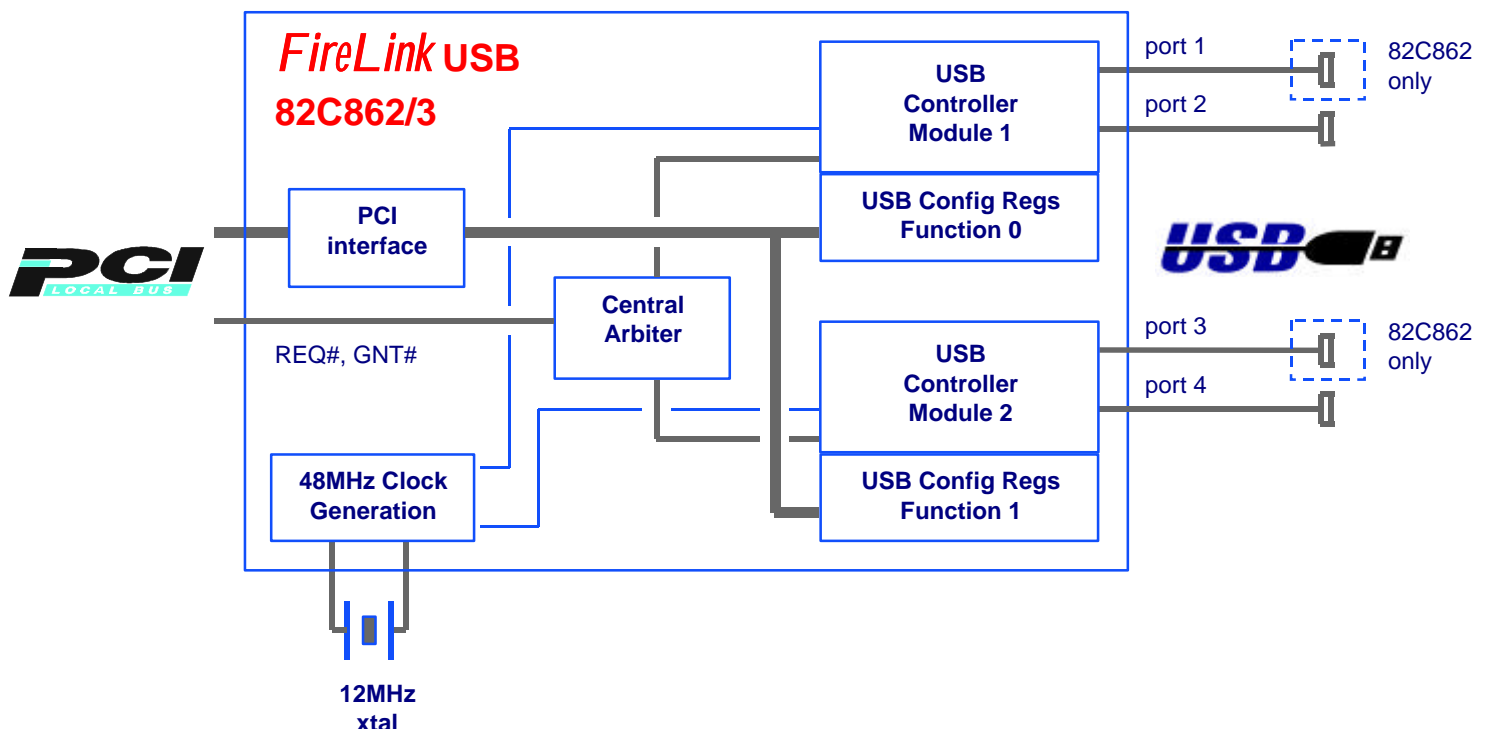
FireLink USB
82C862/3

PCI
LOCAL BUS

PCI interface

REQ#, GNT#

Central Arbiter

48MHz Clock Generation

12MHz xtal

USB Controller Module 1

USB Config Regs Function 0

USB Controller Module 2

USB Config Regs Function 1

port 1
port 2
82C862 only

USB

port 3
port 4
82C862 only